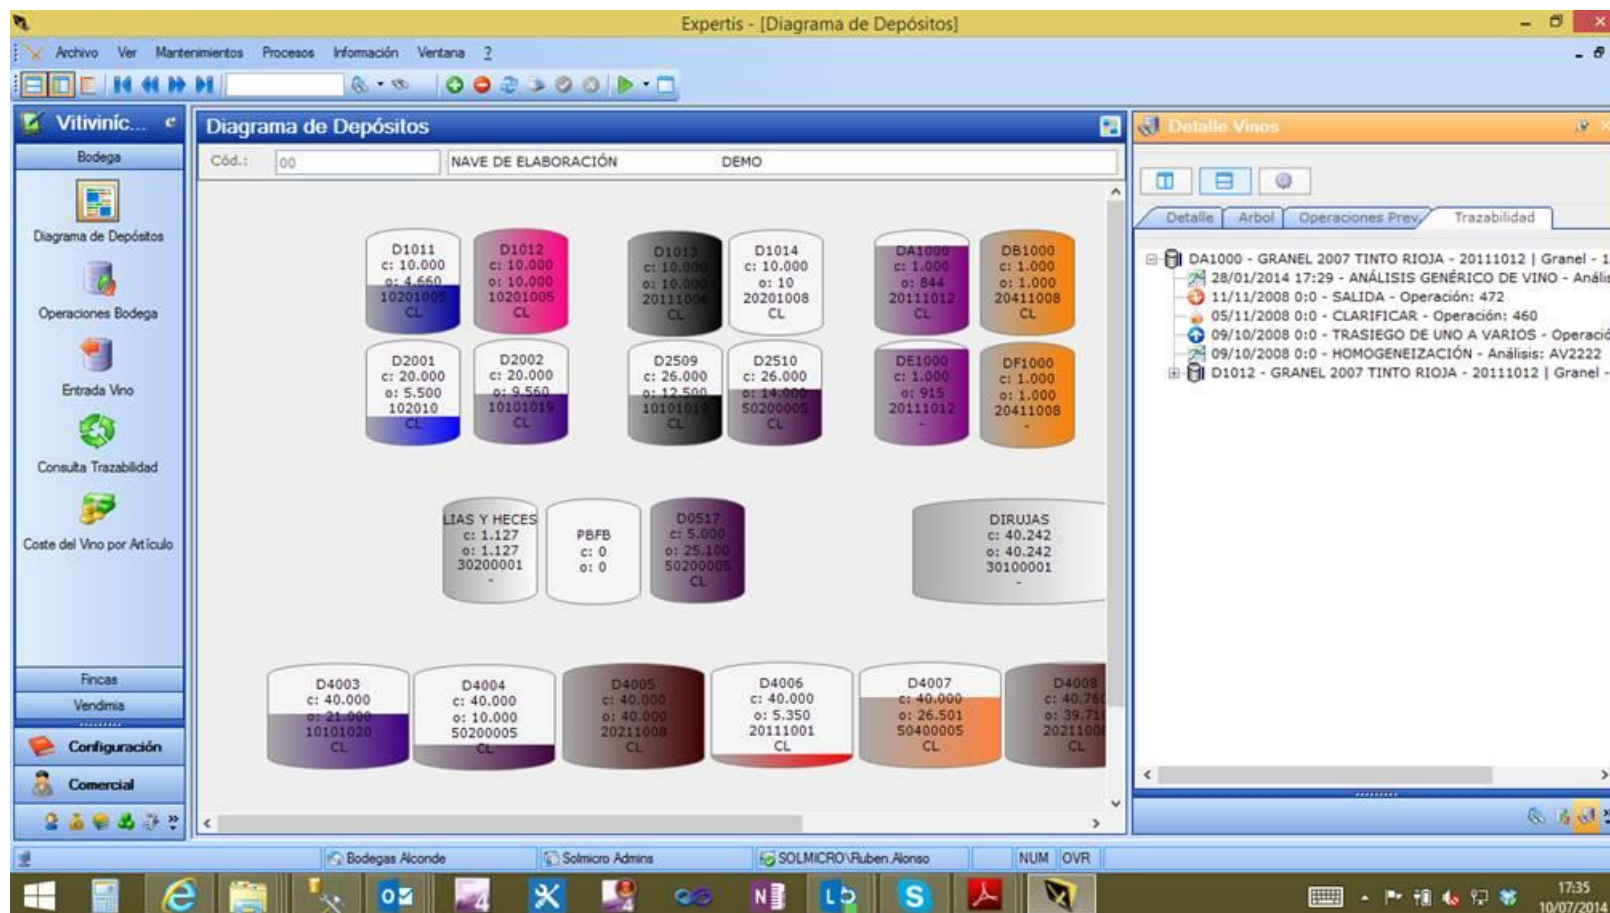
Expertis - [Diagrama de Depósitos]

Archivo Ver Mantenimientos Procesos Información Ventana ?

Vitivinic...

Bodega

Diagrama de Depósitos

Operaciones Bodega

Entrada Vino

Consulta Trazabilidad

Coste del Vino por Artículo

Fincas

Vendimia

Configuración

Comercial

Diagrama de Depósitos

Cód.: 00 NAVE DE ELABORACIÓN DEMO

D1011 c: 10.000 o: 4.660 10201005 CL

D1012 c: 10.000 o: 10.000 10201005 CL

D1013 c: 10.000 o: 10.000 20111006 CL

D1014 c: 10.000 o: 10 20201008 CL

DA1000 c: 1.000 o: 844 20111012 CL

DB1000 c: 1.000 o: 1.000 20411008 CL

D2001 c: 20.000 o: 5.500 102010 CL

D2002 c: 20.000 o: 9.560 10101019 CL

D2509 c: 26.000 o: 12.500 10101019 CL

D2510 c: 26.000 o: 14.000 50200005 CL

DE1000 c: 1.000 o: 915 20111012 -

DF1000 c: 1.000 o: 1.000 20411008 -

LIAS Y HECES c: 1.127 o: 1.127 30200001 -

PBFB c: 0 o: 0

D0517 c: 5.000 o: 25.100 50200005 CL

DIRUJAS c: 40.242 o: 40.242 30100001 -

D4003 c: 40.000 o: 21.000 10101020 CL

D4004 c: 40.000 o: 10.000 50200005 CL

D4005 c: 40.000 o: 40.000 20211008 CL

D4006 c: 40.000 o: 5.350 20111001 CL

D4007 c: 40.000 o: 26.501 50400005 CL

D4008 c: 40.76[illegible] o: 39.71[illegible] 2021100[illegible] CL

Detalle Vinos

Detalle Arbol Operaciones Prev. Trazabilidad

DA1000 - GRANEL 2007 TINTO RIOJA - 20111012 | Granel - 1
28/01/2014 17:29 - ANÁLISIS GENÉRICO DE VINO - Anális
11/11/2008 0:0 - SALIDA - Operación: 472
05/11/2008 0:0 - CLARIFICAR - Operación: 460
09/10/2008 0:0 - TRASIEGO DE UNO A VARIOS - Operació
09/10/2008 0:0 - HOMOGENEIZACIÓN - Análisis: AV2222
D1012 - GRANEL 2007 TINTO RIOJA - 20111012 | Granel -

Bodegas Alconde Solmicro Admins SOLMICRO\Ruben.Alonso NUM OVR

17:35
10/07/2014